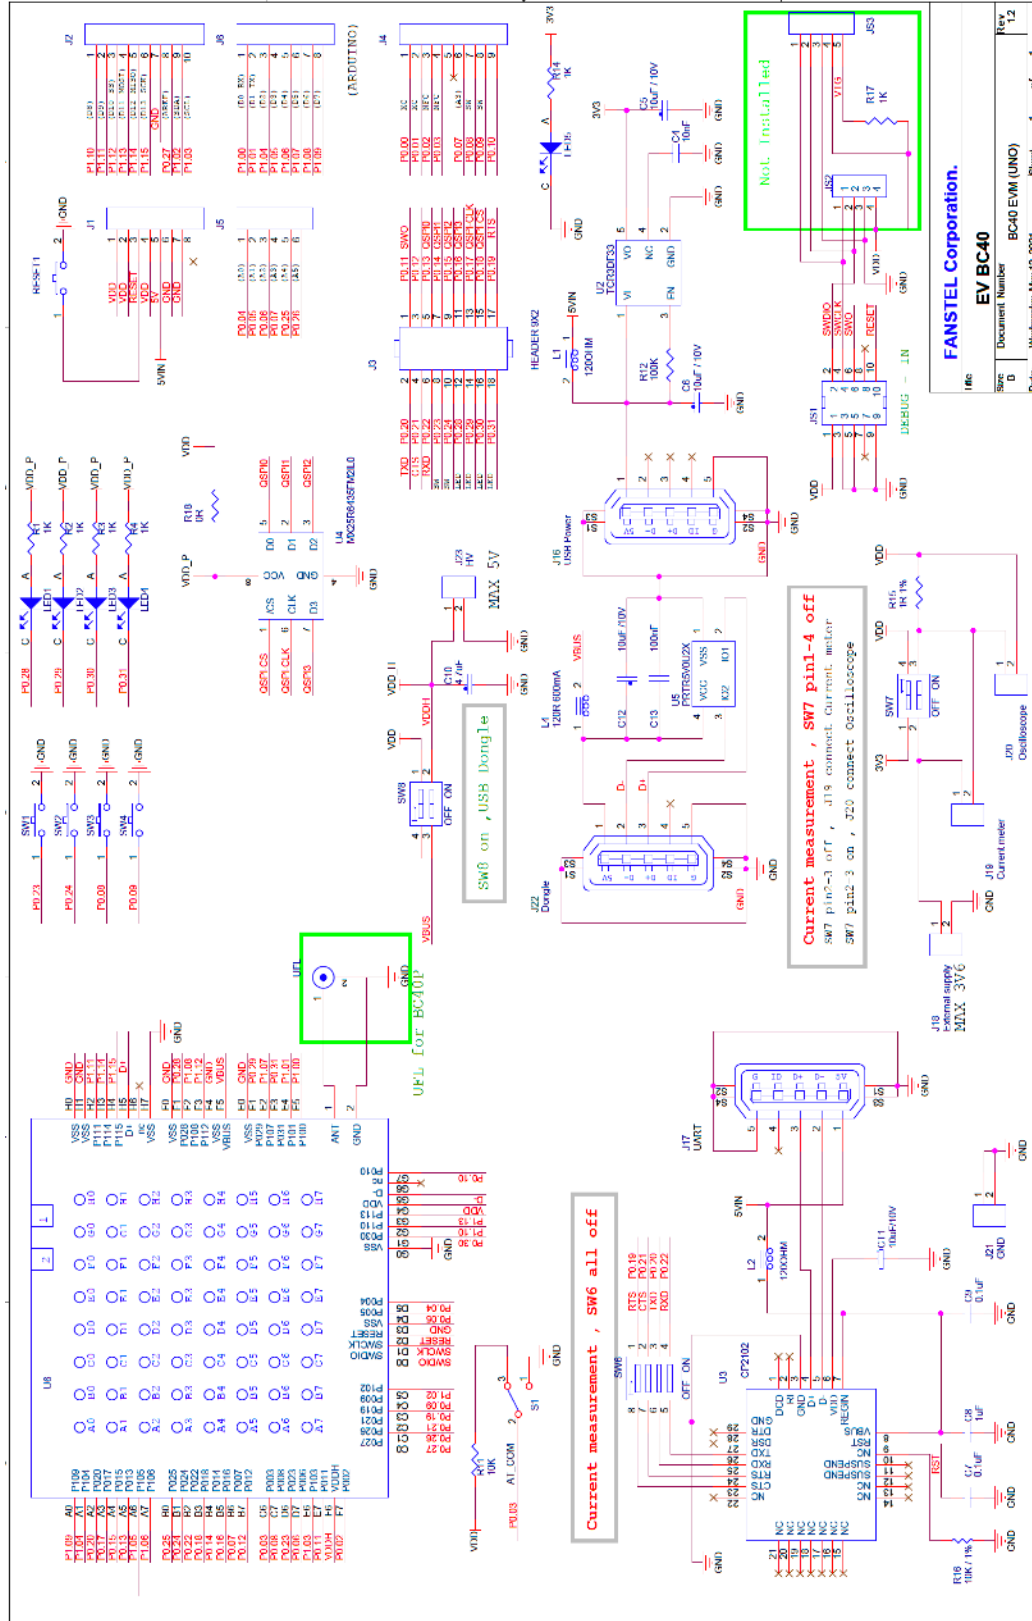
FANSTEL Corporation.

EV BC40

BC40 EVM (UNO)

Title

Size
B

Document Number

Rev
1.2

Not Installed

J53

VTG

R17
1K

J52

VDD

RESET

SWDIO
SWCLK
SWO

JS1

DEBUG - IN

3V3

R14
1K

LED5

C5
10uF/10V

C4
10nF

U2
TCR3DF33

VI
VO
NC
EN
GND

5VIN

L1
120OHM

R12
100K

C6
10uF/10V

HEADER 9X2

J3

P0.11 SWO
P0.12 QSPI0
P0.13 QSPI1
P0.14 QSPI2
P0.15 QSPI3
P0.16 QSPI CLK
P0.17 QSPI CS
P0.18 RTS
P0.19

P0.20
P0.21
P0.22
P0.23

TXD
CTS
RXD

J16
USB Power

VBUS

L4
120R 600mA

10uF/10V
100nF

U5
TPD4E05U06

VCC
VSS
IO1
IO2

C12
C13

J22
Dongle

D-
D+

GND

Current measurement , SW7 off pin1-4 off

SW7 pin2-3 off , J19 connect Current meter

SW7 pin2-3 on , J20 connect Oscilloscope

R15
1K 1%

SW7

OFF ON

J20
Oscilloscope

J19
Current meter

J18
External supply
MAX 3V6

J17
UART

J21
GND

5VIN

L2
120OHM

C11
10uF/10V

C9
0.1uF

C8
1uF

C7
0.1uF

R16
10K / 1%

RST

U3
CP2102

DCD
RI
GND
D+
D-
VDD
REGIN
VBUS
RST
NC
SUSPEND
SUSPEND
NC
NC

DTR
DSR
TXD
RXD
RTS
CTS
NC

SW6

OFF ON

RTS
CTS
TXD
RXD

P0.18
P0.21
P0.20
P0.22

Current measurement , SW6 all off

S1

AT_COM

R11
10K

P0.03

VDD

U8

UFL

UFL for BC40P

ANT
GND

J23
HV

MAX 5V

VDD H

C10
4.7uF

VDDH

SW8

OFF ON

SW8 on ,USB Dongle

VBUS

U4
MX25R6435FM2IL0

QSPI CS
QSPI CLK
QSPI3
QSPI0
QSPI1
QSPI2

VCC
GND
CS
CLK
D0
D1
D2
D3

R18
0R

VDD_P

LED1
LED2
LED3
LED4

R1 1K
R2 1K
R3 1K
R4 1K

P0.28
P0.29
P0.30
P0.31

SW1
SW2
SW3
SW4

P0.23
P0.24
P0.08
P0.09

GND

J2
J6
J4
J1
J5

(ARDUINO)

RESET
VDD
VIN3
GND

5VIN

P1.10
P1.12
P1.13
P1.14
P1.15
P0.27
P1.02
P1.03

P1.00
P1.01
P1.04
P1.05
P1.06
P1.07
P1.08
P1.09

P0.00
P0.01
P0.02
P0.03
P0.07
P0.08
P0.09
P0.10

P0.04
P0.05
P0.06
P0.07
P0.25
P0.26

VSS
P111
P114
P115
D-
NC
VSS
P028
P100
P112
VSS
VBUS
VSS
P029
P107
P031
P101
P100

P109
P104
P020
P017
P015
P013
P106
P025
P024
P022
P018
P014
P016
P007
P012
P003
P008
P023
P006
P103
P011
VDDH
P002

P010
P009
P113
P110
P030
VSS
P004
P005
VSS
RESET
SWCLK
SWDIO
P102
P019
P026
P021
P027